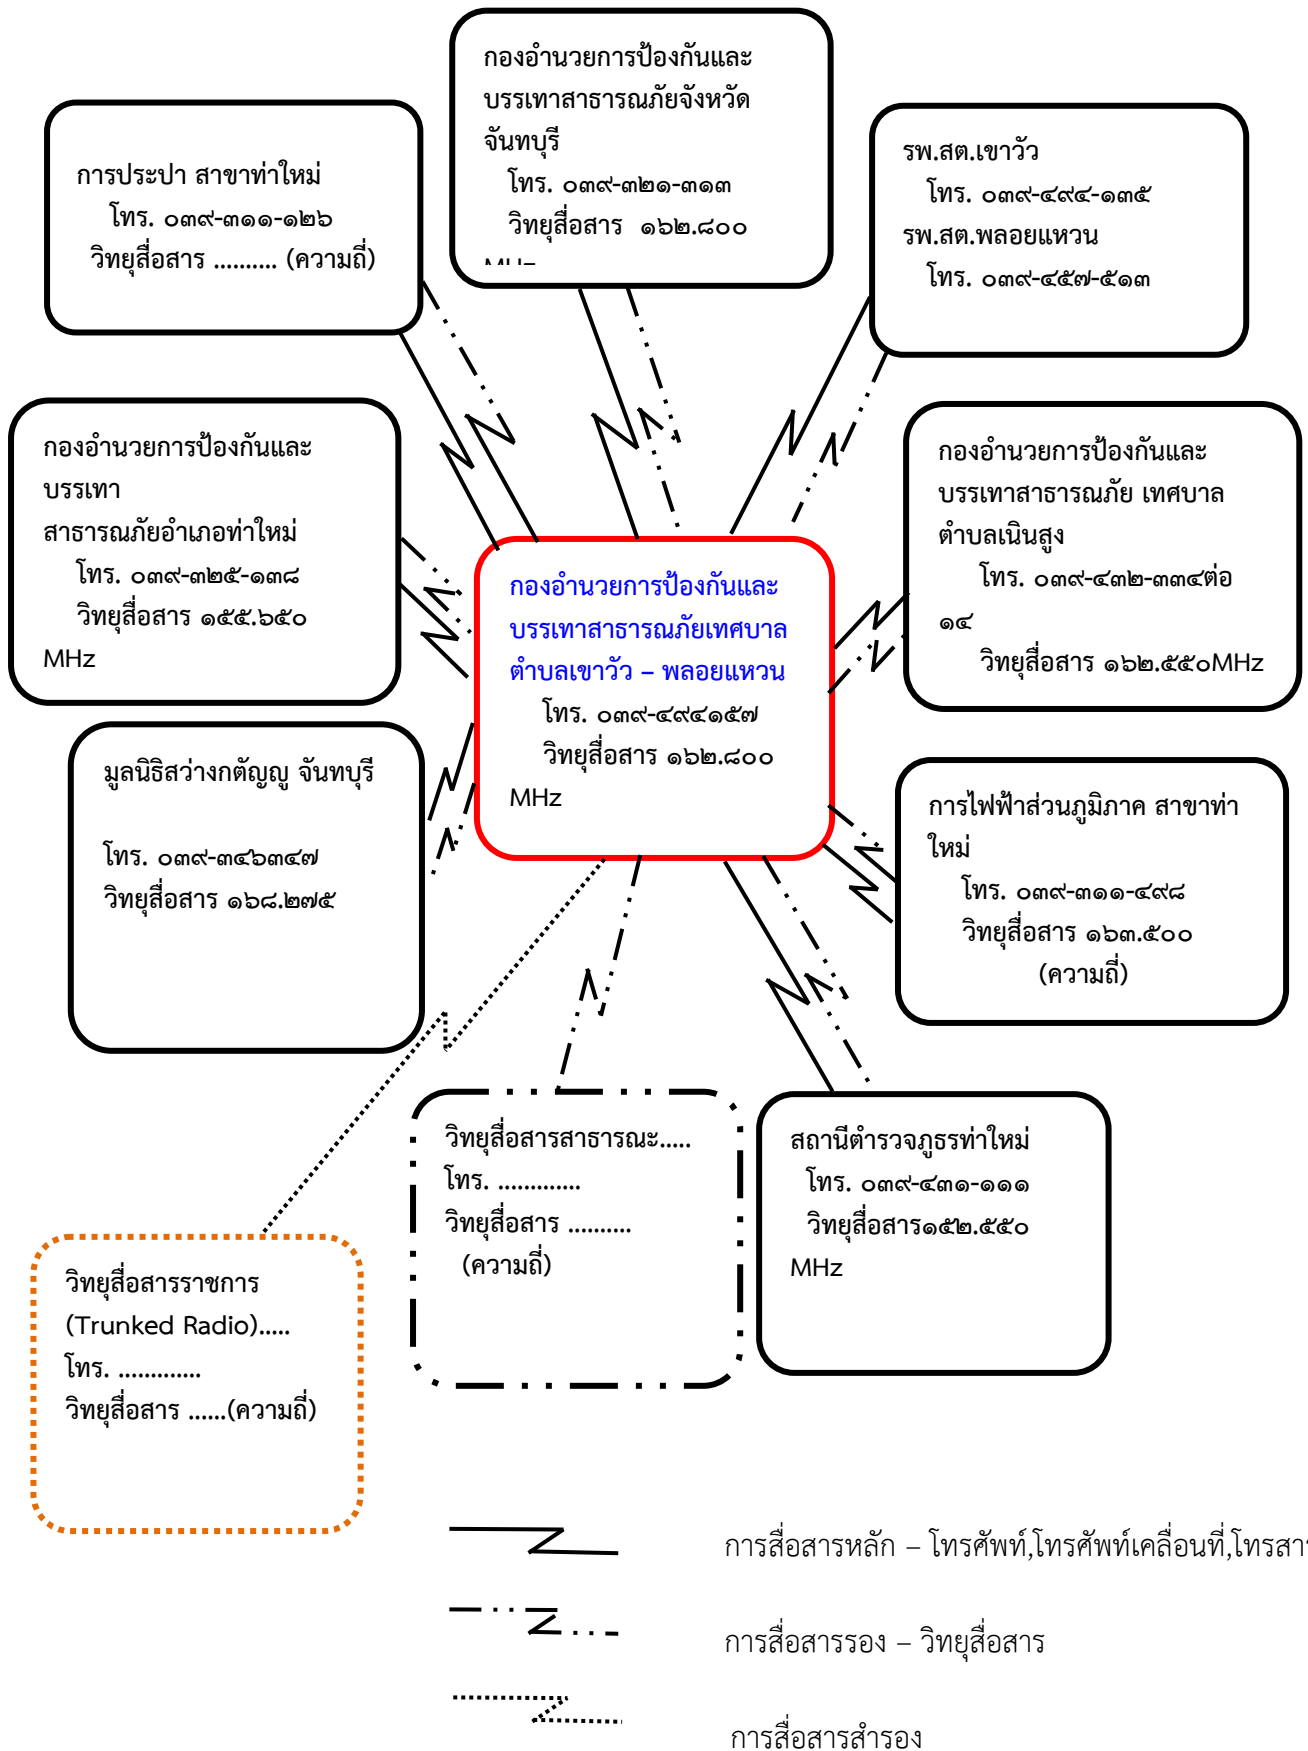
กองอำนวยการป้องกันและบรรเทาสาธารณภัยจังหวัดจันทบุรี
โทร. ๐๓๙-๓๒๑-๓๑๓
วิทยุสื่อสาร ๑๖๒.๘๐๐
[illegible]

การประปา สาขาท่าใหม่
โทร. ๐๓๙-๓๑๑-๑๒๖
วิทยุสื่อสาร .......... (ความถี่)

รพ.สต.เขาวัว
โทร. ๐๓๙-๔๙๔-๑๓๕
รพ.สต.พลอยแหวน
โทร. ๐๓๙-๔๕๗-๕๑๓

กองอำนวยการป้องกันและบรรเทา
สาธารณภัยอำเภอท่าใหม่
โทร. ๐๓๙-๓๒๕-๑๓๘
วิทยุสื่อสาร ๑๕๕.๖๕๐ MHz

กองอำนวยการป้องกันและบรรเทาสาธารณภัย เทศบาลตำบลเนินสูง
โทร. ๐๓๙-๔๓๒-๓๓๔ต่อ ๑๔
วิทยุสื่อสาร ๑๖๒.๕๕๐MHz

กองอำนวยการป้องกันและบรรเทาสาธารณภัยเทศบาลตำบลเขาวัว – พลอยแหวน
โทร. ๐๓๙-๔๙๔๑๕๗
วิทยุสื่อสาร ๑๖๒.๘๐๐ MHz

มูลนิธิสว่างกตัญญู จันทบุรี
โทร. ๐๓๙-๓๔๖๓๔๗
วิทยุสื่อสาร ๑๖๘.๒๗๕

การไฟฟ้าส่วนภูมิภาค สาขาท่าใหม่
โทร. ๐๓๙-๓๑๑-๔๙๘
วิทยุสื่อสาร ๑๖๓.๕๐๐ (ความถี่)

วิทยุสื่อสารสาธารณะ.....
โทร. .............
วิทยุสื่อสาร ..........
(ความถี่)

สถานีตำรวจภูธรท่าใหม่
โทร. ๐๓๙-๔๓๑-๑๑๑
วิทยุสื่อสาร๑๕๒.๕๕๐ MHz

วิทยุสื่อสารราชการ (Trunked Radio).....
โทร. .............
วิทยุสื่อสาร ......(ความถี่)

การสื่อสารหลัก – โทรศัพท์,โทรศัพท์เคลื่อนที่,โทรสา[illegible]

การสื่อสารรอง – วิทยุสื่อสาร

การสื่อสารสำรอง